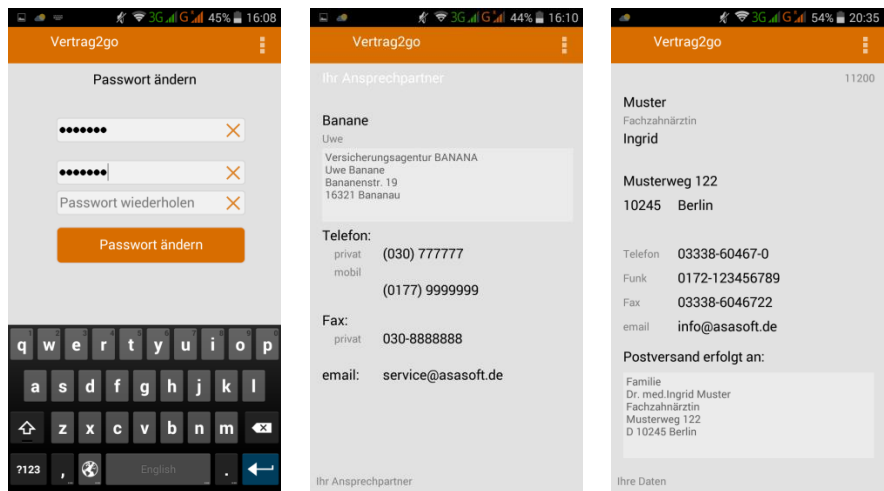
3G G 45% 16:08

Vertrag2go

Passwort ändern

•••••••

•••••••

Passwort wiederholen

Passwort ändern

q w e r t y u i o p
a s d f g h j k l
z x c v b n m
?123 , English .

3G G 44% 16:10

Vertrag2go

Ihr Ansprechpartner

Banane

Uwe

Versicherungsagentur BANANA
Uwe Banane
Bananenstr. 19
16321 Bananau

Telefon:
privat (030) 777777
mobil (0177) 9999999

Fax:
privat 030-8888888

email: service@asasoft.de

Ihr Ansprechpartner

3G G 54% 20:35

Vertrag2go

11200

Muster

Fachzahnärztin

Ingrid

Musterweg 122

10245 Berlin

Telefon 03338-60467-0

Funk 0172-123456789

Fax 03338-6046722

email info@asasoft.de

Postversand erfolgt an:

Familie
Dr. med.Ingrid Muster
Fachzahnärztin
Musterweg 122
D 10245 Berlin

Ihre Daten